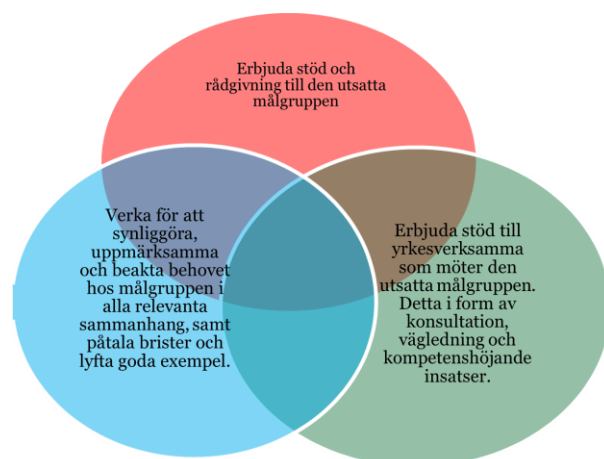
Erbjuda stöd och rådgivning till den utsatta målgruppen

Verka för att synliggöra, uppmärksamma och beakta behovet hos målgruppen i alla relevanta sammanhang, samt påtala brister och lyfta goda exempel.

Erbjuda stöd till yrkesverksamma som möter den utsatta målgruppen. Detta i form av konsultation, vägledning och kompetenshöjande insatser.